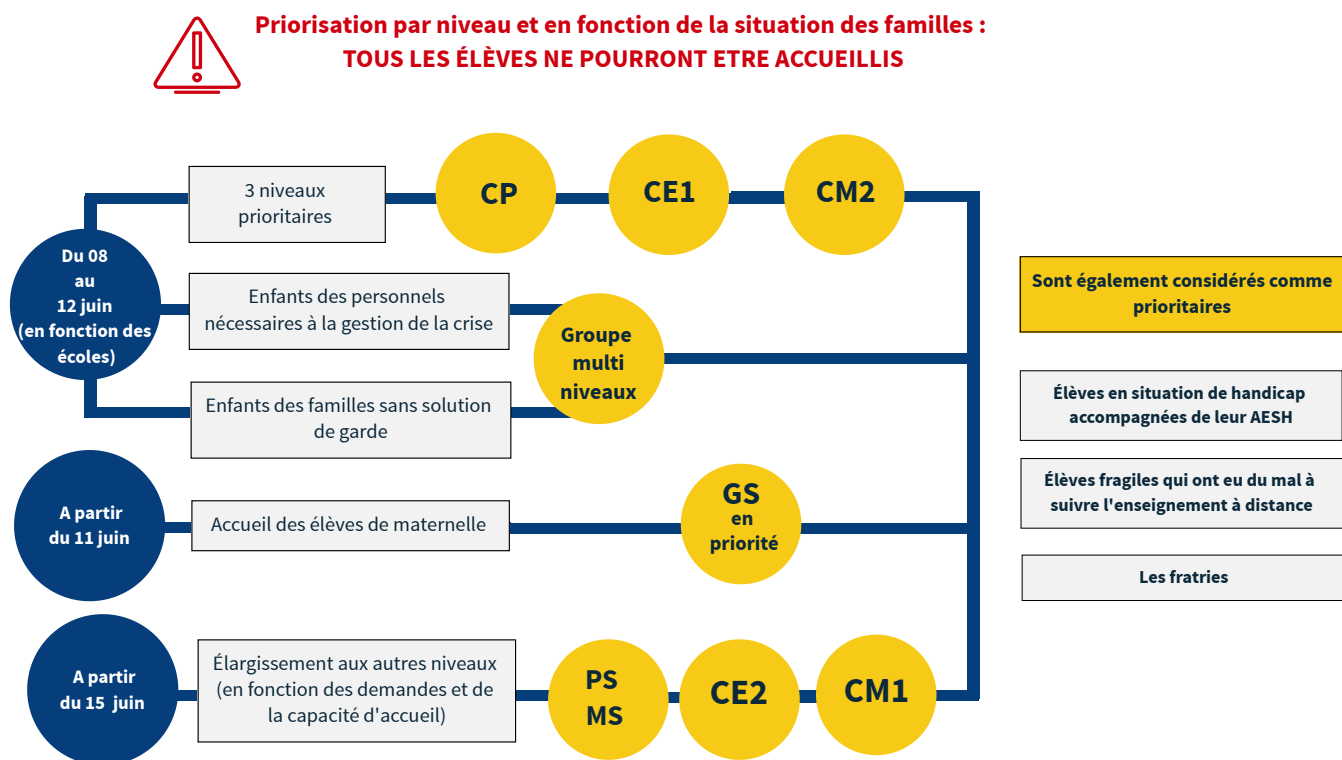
Priorisation par niveau et en fonction de la situation des familles :
TOUS LES ÉLÈVES NE POURRONT ETRE ACCUEILLIS

Du 08 au 12 juin (en fonction des écoles)

3 niveaux prioritaires

CP

CE1

CM2

Enfants des personnels nécessaires à la gestion de la crise

Enfants des familles sans solution de garde

Groupe multi niveaux

A partir du 11 juin

Accueil des élèves de maternelle

GS en priorité

A partir du 15 juin

Élargissement aux autres niveaux (en fonction des demandes et de la capacité d'accueil)

PS MS

CE2

CM1

Sont également considérés comme prioritaires

Élèves en situation de handicap accompagnées de leur AESH

Élèves fragiles qui ont eu du mal à suivre l'enseignement à distance

Les fratries